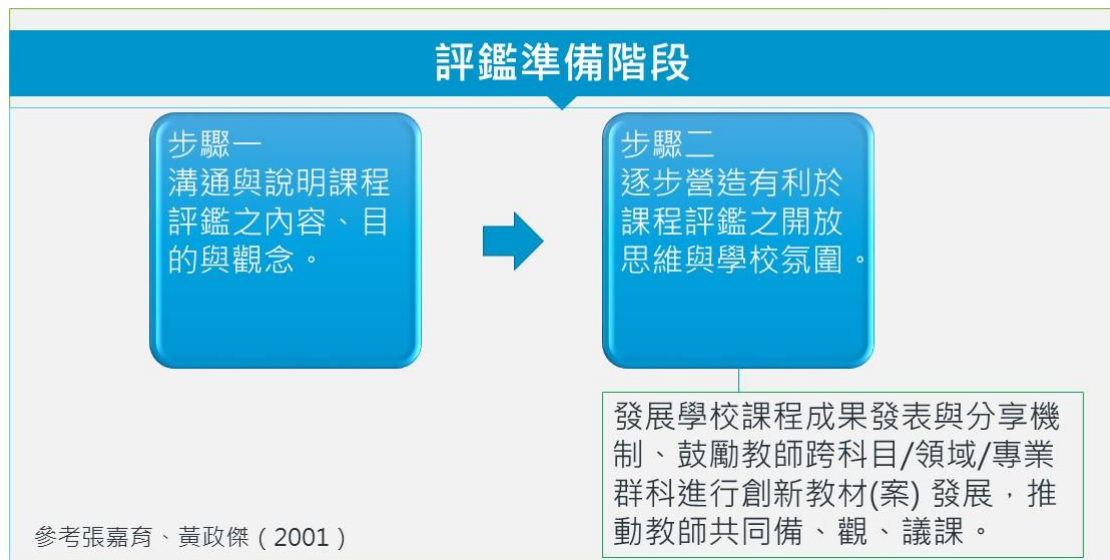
評鑑準備階段

步驟一
溝通與說明課程評鑑之內容、目的與觀念。

步驟二
逐步營造有利於課程評鑑之開放思維與學校氛圍。

發展學校課程成果發表與分享機制、鼓勵教師跨科目/領域/專業群科進行創新教材(案) 發展，推動教師共同備、觀、議課。

參考張嘉育、黃政傑（2001）